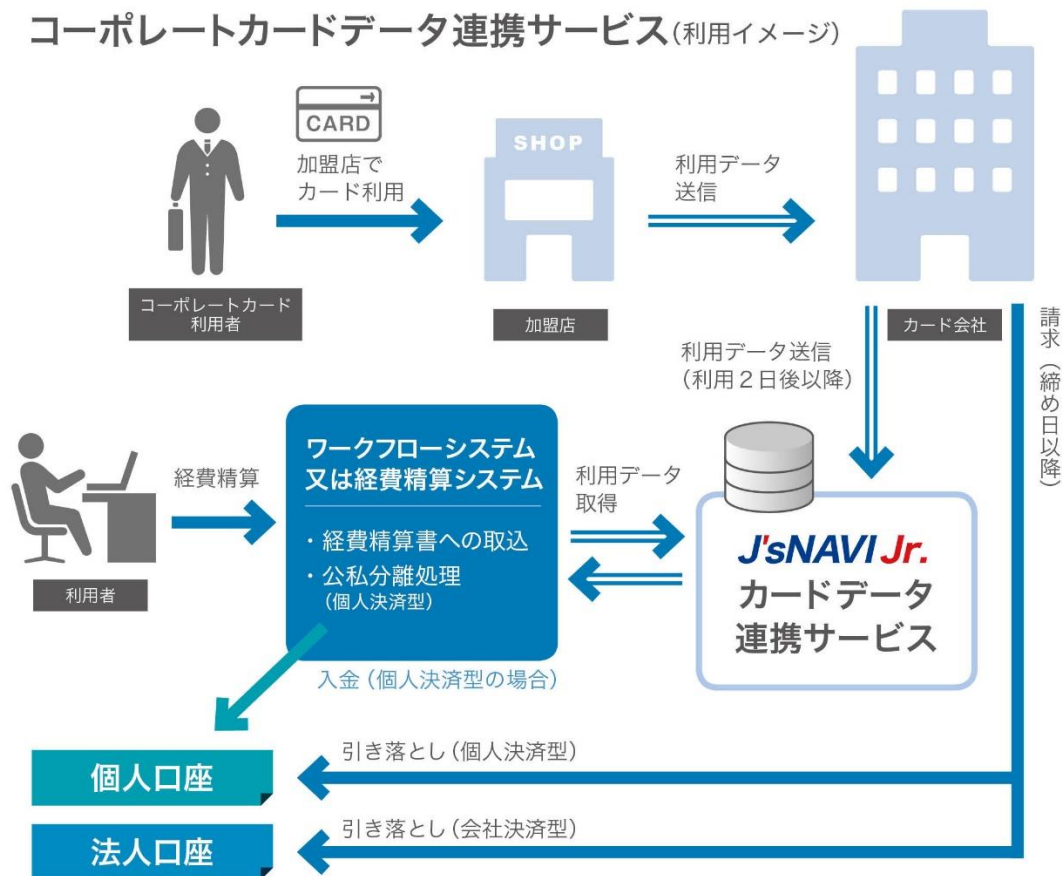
コーポレートカードデータ連携サービス(利用イメージ)

CARD

加盟店で
カード利用

SHOP

利用データ
送信

コーポレートカード
利用者

加盟店

カード会社

請求(締め日以降)

利用データ送信
(利用2日後以降)

経費精算

ワークフローシステム
又は経費精算システム

・経費精算書への取込
・公私分離処理
(個人決済型)

利用データ
取得

J'sNAVI Jr.
カードデータ
連携サービス

利用者

入金(個人決済型の場合)

引き落とし(個人決済型)

個人口座

引き落とし(会社決済型)

法人口座